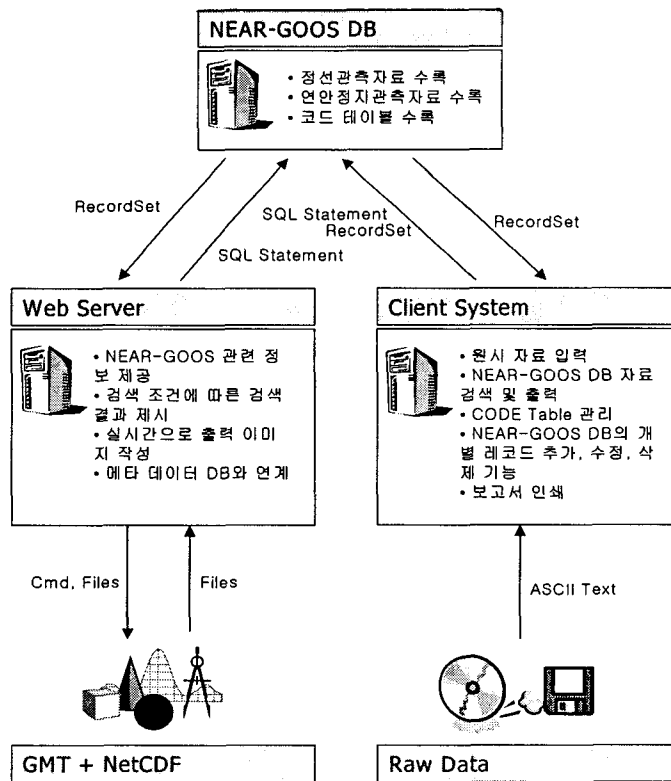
NEAR-GOOS DB

• 정선관측자료 수록
• 연안정지관측자료 수록
• 코드 테이블 수록

RecordSet

SQL Statement

SQL Statement
RecordSet

RecordSet

Web Server

• NEAR-GOOS 관련 정보 제공
• 검색 조건에 따른 검색 결과 제시
• 실시간으로 출력 이미지 작성
• 메타 데이터 DB와 연계

Client System

• 원시 자료 입력
• NEAR-GOOS DB 자료 검색 및 출력
• CODE Table 관리
• NEAR-GOOS DB의 개별 레코드 추가, 수정, 삭제 기능
• 보고서 인쇄

Cmd, Files

Files

ASCII Text

GMT + NetCDF

Raw Data